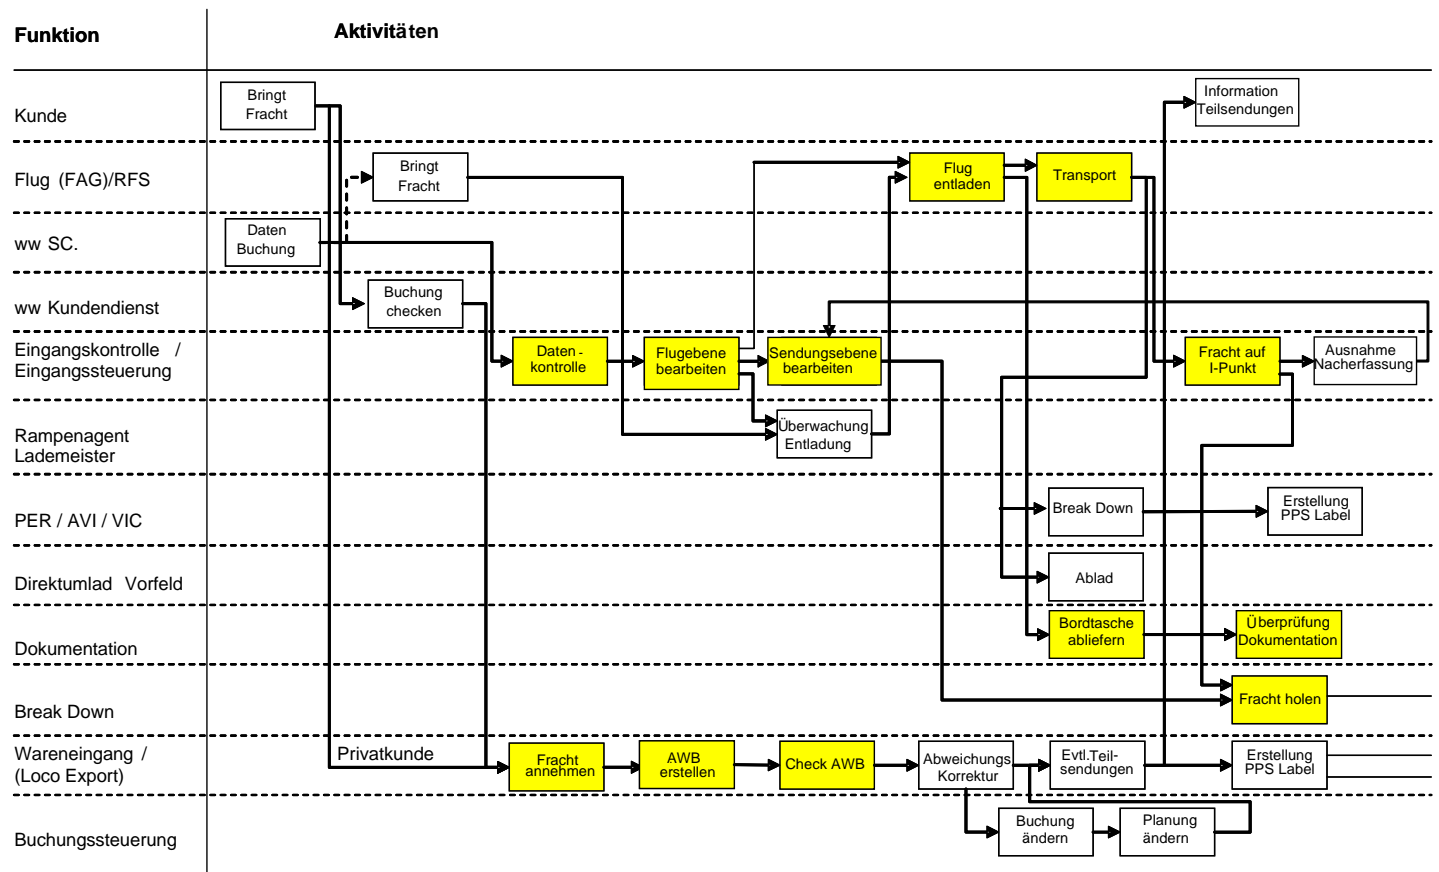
Funktion

Aktivitäten

Kunde

Flug (FAG)/RFS

ww SC.

ww Kundendienst

Eingangskontrolle / Eingangssteuerung

Rampenagent Lademeister

PER / AVI / VIC

Direktumlad Vorfeld

Dokumentation

Break Down

Wareneingang / (Loco Export)

Buchungssteuerung

Bringt Fracht

Bringt Fracht

Daten Buchung

Buchung checken

Daten - kontrolle

Flugebene bearbeiten

Sendungsebene bearbeiten

Überwachung Entladung

Flug entladen

Transport

Information Teilsendungen

Fracht auf I-Punkt

Ausnahme Nacherfassung

Break Down

Erstellung PPS Label

Ablad

Bordtasche abliefern

Überprüfung Dokumentation

Fracht holen

Privatkunde

Fracht annehmen

AWB erstellen

Check AWB

Abweichungs Korrektur

Evtl.Teil-sendungen

Erstellung PPS Label

Buchung ändern

Planung ändern